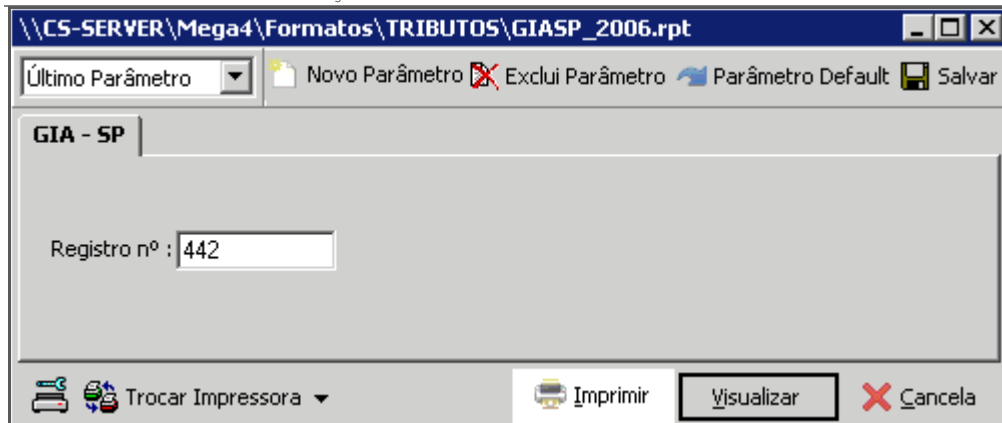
\\CS-SERVER\Mega4\Formatos\TRIBUTOS\GIASP_2006.rpt

Último Parâmetro

Novo Parâmetro Exclui Parâmetro Parâmetro Default Salvar

GIA - SP

Registro nº : 442

Trocar Impressora

Imprimir

Visualizar

Cancela